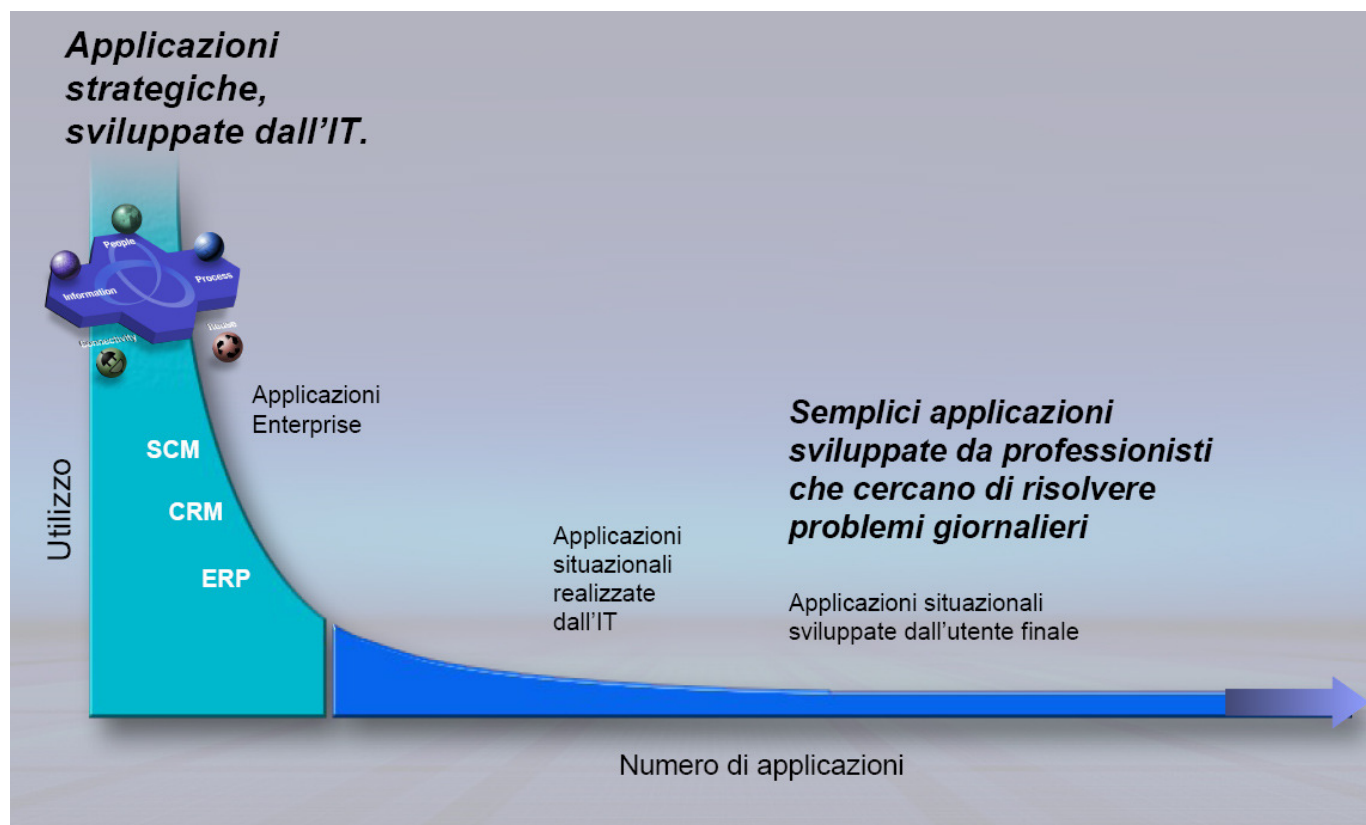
Applicazioni strategiche, sviluppate dall'IT.

People
Process
Information
Connectivity
Infrastructure

Applicazioni Enterprise

SCM

CRM

ERP

Utilizzo

Semplici applicazioni sviluppate da professionisti che cercano di risolvere problemi giornalieri

Applicazioni situazionali realizzate dall'IT

Applicazioni situazionali sviluppate dall'utente finale

Numero di applicazioni